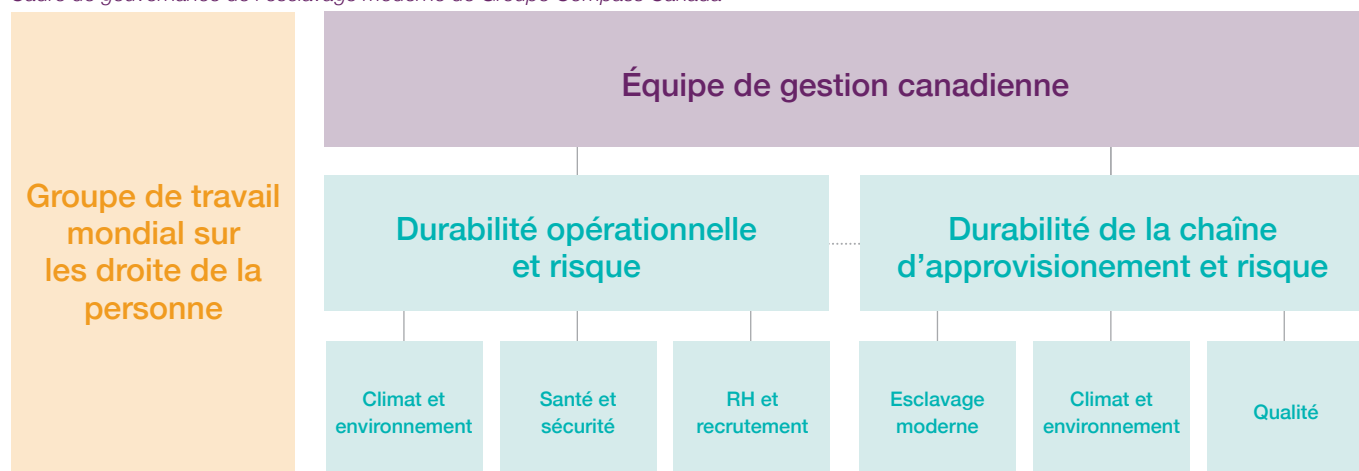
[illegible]

Groupe de travail mondial sur les droite de la personne

Équipe de gestion canadienne

Durabilité opérationnelle et risque

Durabilité de la chaîne d'approvisionement et risque

Climat et environnement

Santé et sécurité

RH et recrutement

Esclavage moderne

Climat et environnement

Qualité